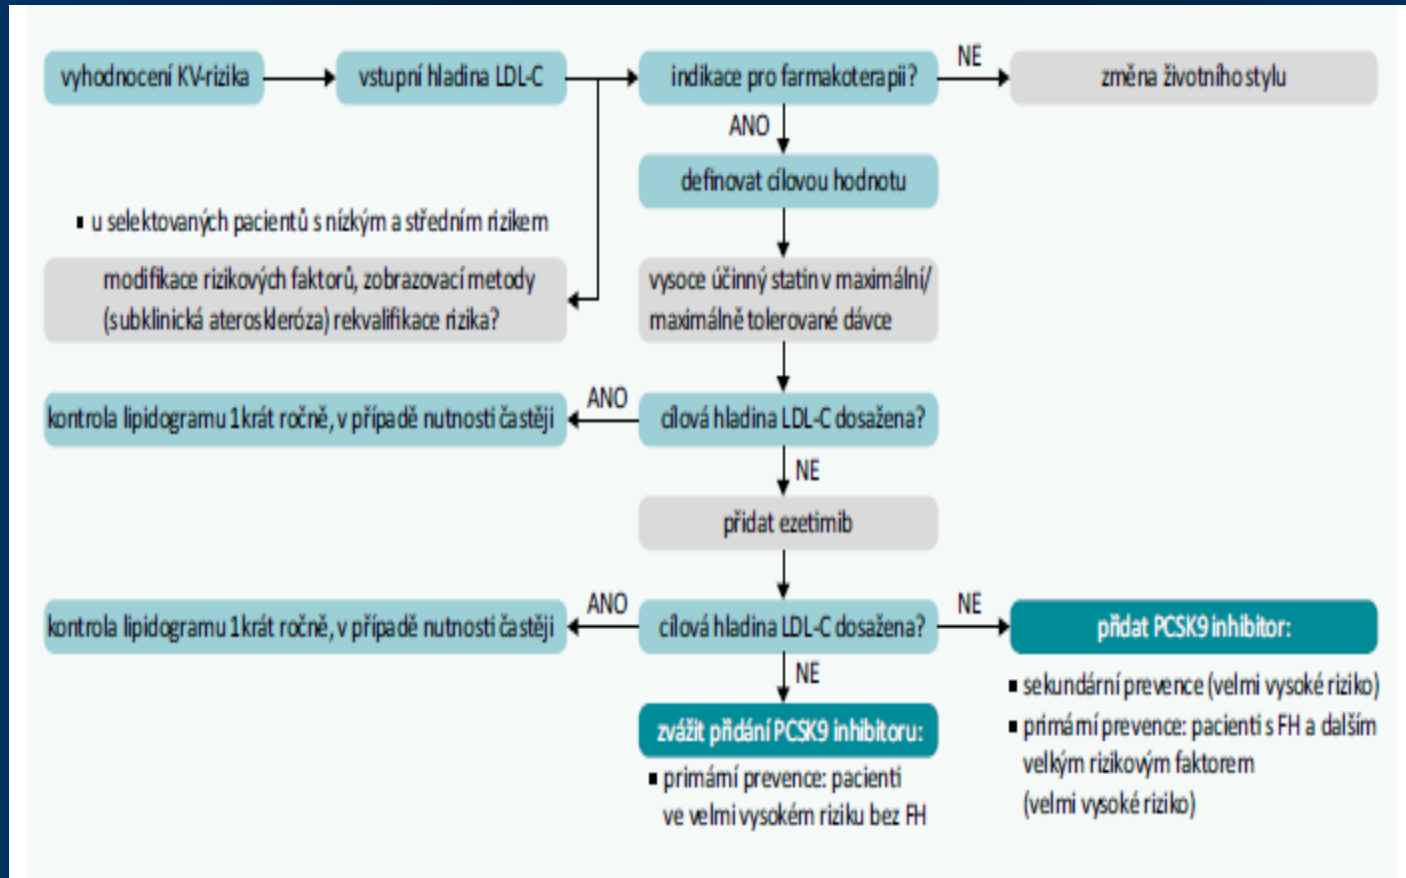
vyhodnocení KV-rizika

vstupní hladina LDL-C

indikace pro farmakoterapii?

NE

změna životního stylu

ANO

definovat cílovou hodnotu

▪ u selektovaných pacientů s nízkým a středním rizikem

modifikace rizikových faktorů, zobrazovací metody (subklinická ateroskleróza) rekvalifikace rizika?

vysoce účinný statin v maximální/ maximálně tolerované dávce

ANO

kontrola lipidogramu 1krát ročně, v případě nutnosti častěji

cílová hladina LDL-C dosažena?

NE

přidat ezetimib

ANO

kontrola lipidogramu 1krát ročně, v případě nutnosti častěji

cílová hladina LDL-C dosažena?

NE

přidat PCSK9 inhibitor:

NE

zvážit přidání PCSK9 inhibitoru:

▪ primární prevence: pacienti ve velmi vysokém riziku bez FH

▪ sekundární prevence (velmi vysoké riziko)

▪ primární prevence: pacienti s FH a dalším velkým rizikovým faktorem (velmi vysoké riziko)